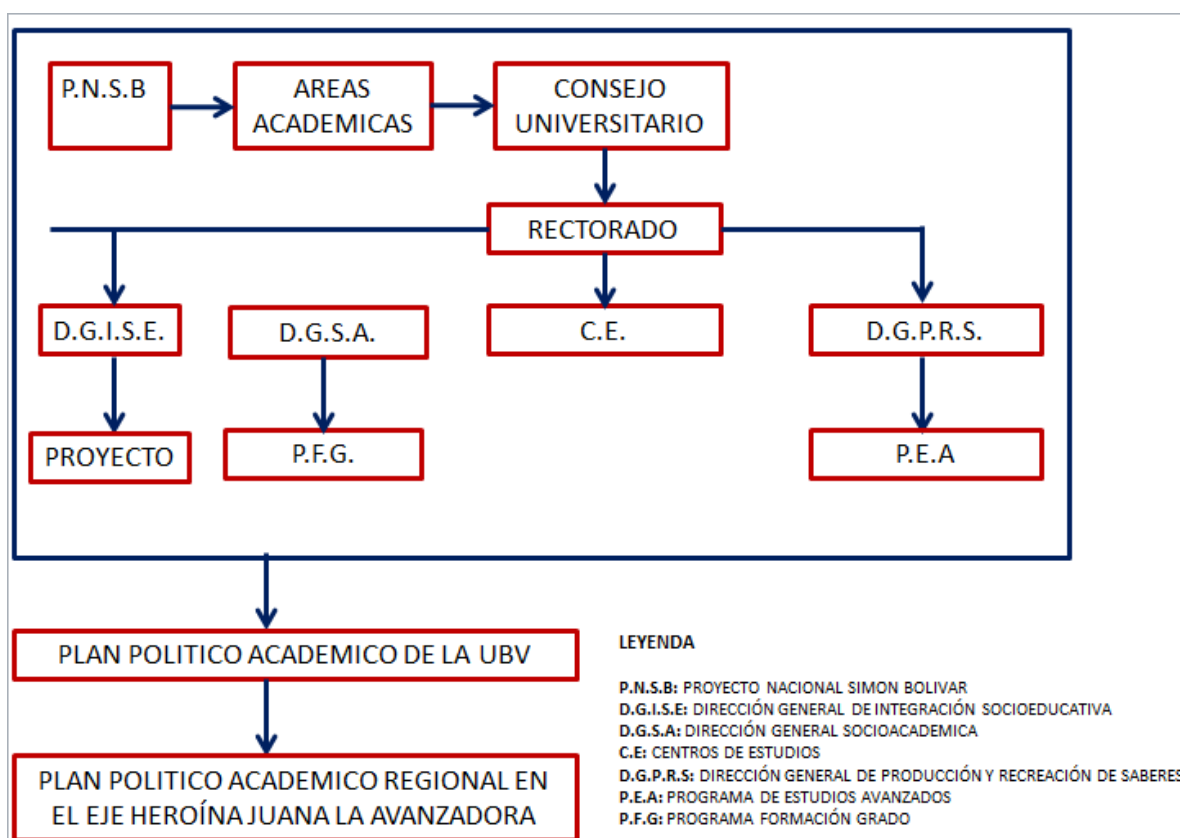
P.N.S.B

AREAS ACADEMICAS

CONSEJO UNIVERSITARIO

RECTORADO

D.G.I.S.E.

D.G.S.A.

C.E.

D.G.P.R.S.

PROYECTO

P.F.G.

P.E.A

PLAN POLITICO ACADEMICO DE LA UBV

PLAN POLITICO ACADEMICO REGIONAL EN EL EJE HEROÍNA JUANA LA AVANZADORA

LEYENDA

P.N.S.B: PROYECTO NACIONAL SIMON BOLIVAR
D.G.I.S.E: DIRECCIÓN GENERAL DE INTEGRACIÓN SOCIOEDUCATIVA
D.G.S.A: DIRECCIÓN GENERAL SOCIOACADEMICA
C.E: CENTROS DE ESTUDIOS
D.G.P.R.S: DIRECCIÓN GENERAL DE PRODUCCIÓN Y RECREACIÓN DE SABERES
P.E.A: PROGRAMA DE ESTUDIOS AVANZADOS
P.F.G: PROGRAMA FORMACIÓN GRADO